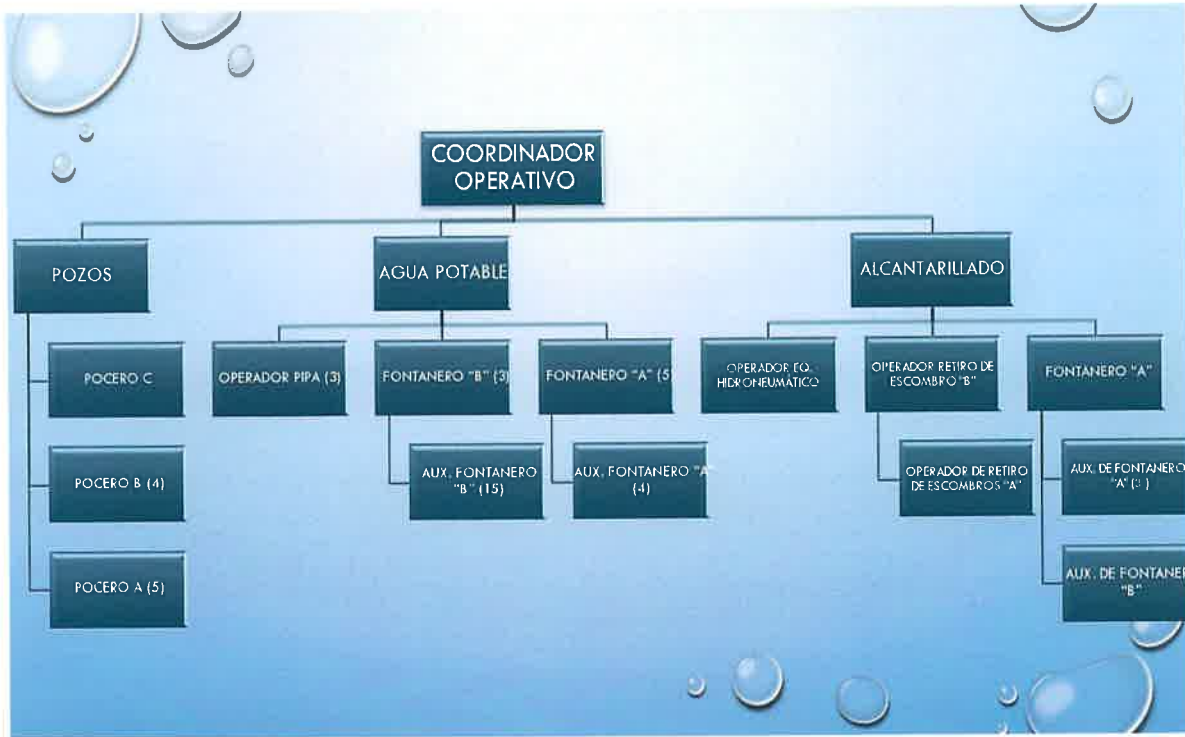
COORDINADOR OPERATIVO

POZOS

POCERO C

POCERO B (4)

POCERO A (5)

AGUA POTABLE

OPERADOR PIPA (3)

FONTANERO "B" (3)

AUX. FONTANERO "B" (15)

FONTANERO "A" (5

AUX. FONTANERO "A" (4)

ALCANTARILLADO

OPERADOR EQ. HIDRONEUMÁTICO

OPERADOR RETIRO DE ESCOMBRO "B"

OPERADOR DE RETIRO DE ESCOMBROS "A"

FONTANERO "A"

AUX. DE FONTANERO "A" ([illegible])

AUX. DE FONTANE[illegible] "B"